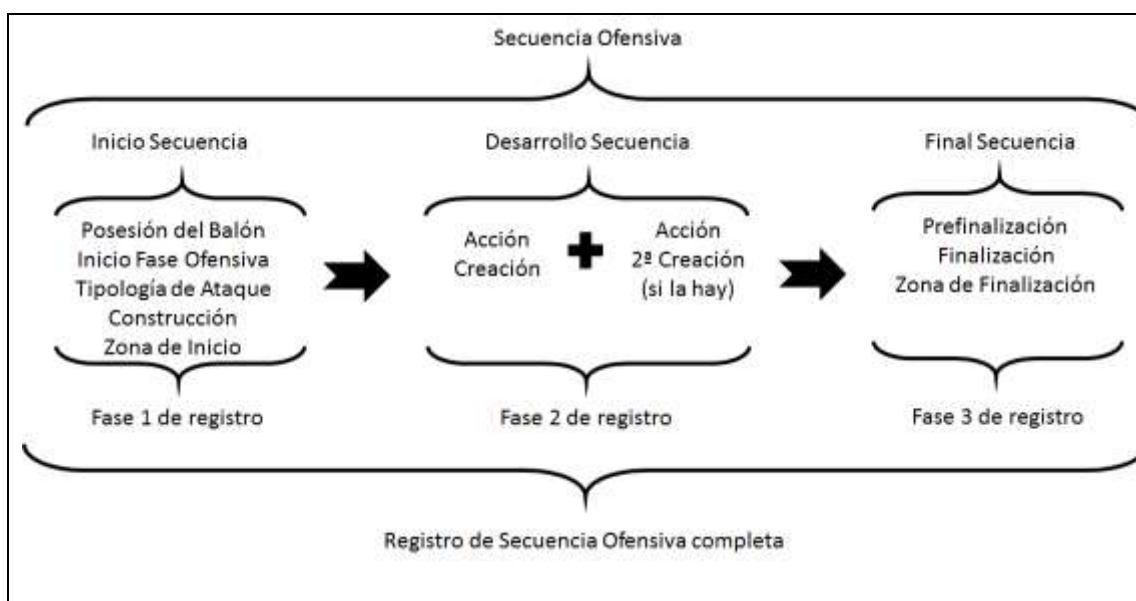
Secuencia Ofensiva

Inicio Secuencia

Posesión del Balón
Inicio Fase Ofensiva
Tipología de Ataque
Construcción
Zona de Inicio

Fase 1 de registro

Desarrollo Secuencia

Acción Creación

Acción 2ª Creación (si la hay)

Fase 2 de registro

Final Secuencia

Prefinalización
Finalización
Zona de Finalización

Fase 3 de registro

Registro de Secuencia Ofensiva completa